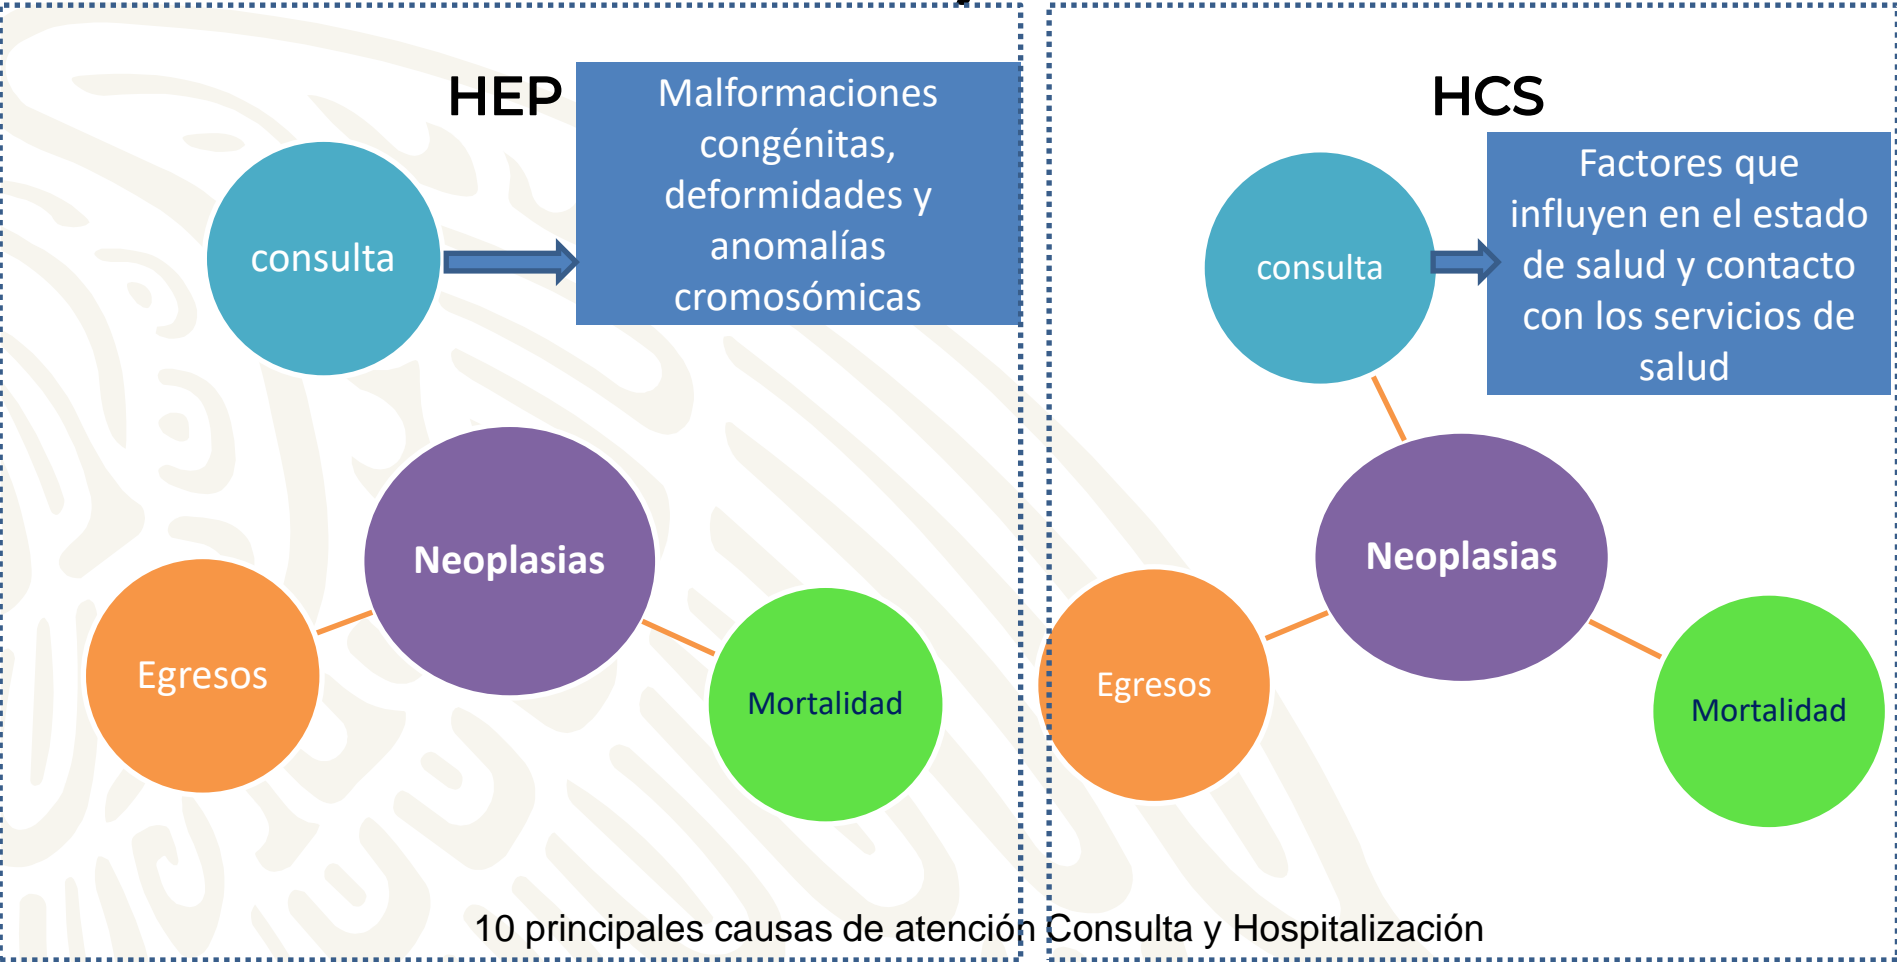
HEP

consulta

Malformaciones congénitas, deformidades y anomalías cromosómicas

Neoplasias

Egresos

Mortalidad

HCS

consulta

Factores que influyen en el estado de salud y contacto con los servicios de salud

Neoplasias

Egresos

Mortalidad

10 principales causas de atención Consulta y Hospitalización